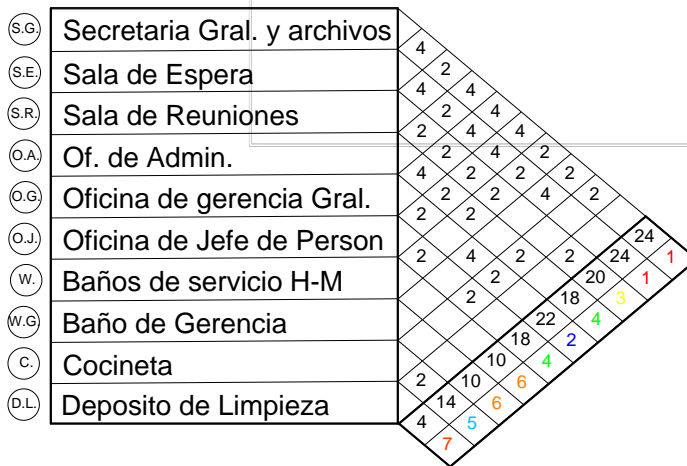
S.G. Secretaria Gral. y archivos
S.E. Sala de Espera
S.R. Sala de Reuniones
O.A. Of. de Admin.
O.G. Oficina de gerencia Gral.
O.J. Oficina de Jefe de Person
W. Baños de servicio H-M
W.G Baño de Gerencia
C. Cocineta
D.L. Deposito de Limpieza

4
2
4 4
2 4
2 4 4
2 4 2
4 2 2 2
2 2 4 2
2 2
2 4 2 2 24
2 24 1
2 20 1
2 18 3
22 4
18 2
10 4
2 10 6
14 6
4 5
7